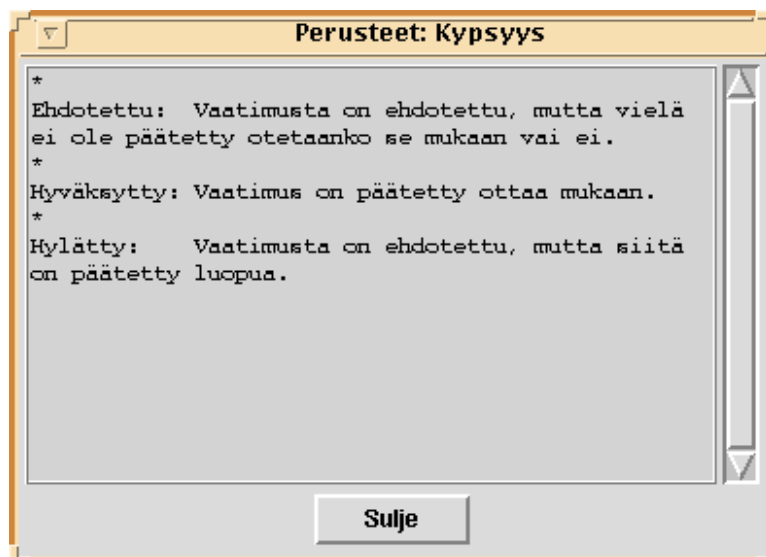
Perusteet: Kypsyys

*
Ehdotettu: Vaatimusta on ehdotettu, mutta vielä ei ole päätetty otetaanko se mukaan vai ei.
*
Hyväksytty: Vaatimus on päätetty ottaa mukaan.
*
Hylätty: Vaatimusta on ehdotettu, mutta siitä on päätetty luopua.

Sulje